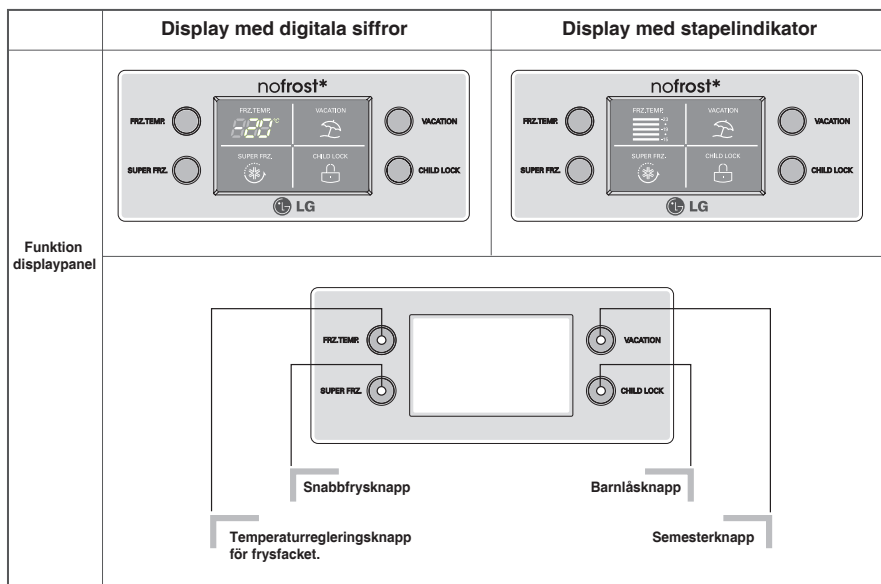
| | Display med digitala siffror | Display med stapelindikator |
|---|---|---|
| Funktion displaypanel | nofrost* FRZ.TEMP. FRZ.TEMP. -20°C VACATION VACATION SUPER FRZ. SUPER FRZ. CHILD LOCK CHILD LOCK LG | nofrost* FRZ.TEMP. FRZ.TEMP. -23 -21 -19 -17 -15 VACATION VACATION SUPER FRZ. SUPER FRZ. CHILD LOCK CHILD LOCK LG |

FRZ.TEMP.
SUPER FRZ.
VACATION
CHILD LOCK

Snabbfrysknapp

Barnlåsknapp

Temperaturregleringsknapp för frysfacket.

Semesterknapp